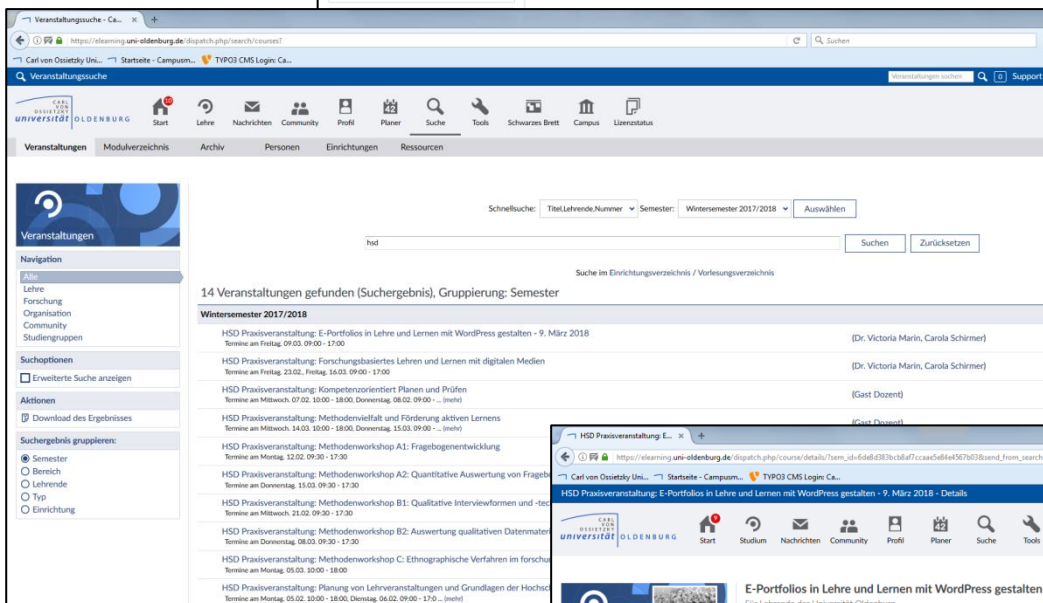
Veranstaltungssuche - Ca... ×

https://elearning.uni-oldenburg.de/dispatch.php/search/courses?

Suchen

Carl von Ossietzky Uni... Startseite - Campusm... TYPO3 CMS Login: Ca...

Veranstaltungssuche

Veranstaltungen suchen

0 Support

CARL VON OSSIETZKY universität OLDENBURG

Start Lehre Nachrichten Community Profil Planer Suche Tools Schwarzes Brett Campus Lizenzstatus

Veranstaltungen Modulverzeichnis Archiv Personen Einrichtungen Ressourcen

Veranstaltungen

Navigation

Alle
Lehre
Forschung
Organisation
Community
Studiengruppen

Suchoptionen

Erweiterte Suche anzeigen

Aktionen

Download des Ergebnisses

Suchergebnis gruppieren:

Semester
Bereich
Lehrende
Typ
Einrichtung

Schnellsuche: Titel,Lehrende,Nummer Semester: Wintersemester 2017/2018 Auswählen

hsd

Suchen Zurücksetzen

Suche im Einrichtungsverzeichnis / Vorlesungsverzeichnis

14 Veranstaltungen gefunden (Suchergebnis), Gruppierung: Semester

Wintersemester 2017/2018

HSD Praxisveranstaltung: E-Portfolios in Lehre und Lernen mit WordPress gestalten - 9. März 2018
Termine am Freitag. 09.03. 09:00 - 17:00
(Dr. Victoria Marin, Carola Schirmer)

HSD Praxisveranstaltung: Forschungsbasiertes Lehren und Lernen mit digitalen Medien
Termine am Freitag. 23.02., Freitag. 16.03. 09:00 - 17:00
(Dr. Victoria Marin, Carola Schirmer)

HSD Praxisveranstaltung: Kompetenzorientiert Planen und Prüfen
Termine am Mittwoch. 07.02. 10:00 - 18:00, Donnerstag. 08.02. 09:00 - ... (mehr)
(Gast Dozent)

HSD Praxisveranstaltung: Methodenvielfalt und Förderung aktiven Lernens
Termine am Mittwoch. 14.03. 10:00 - 18:00, Donnerstag. 15.03. 09:00 - ... (mehr)
(Gast Dozent)

HSD Praxisveranstaltung: Methodenworkshop A1: Fragebogenentwicklung
Termine am Montag. 12.02. 09:30 - 17:30

HSD Praxisveranstaltung: Methodenworkshop A2: Quantitative Auswertung von Frageb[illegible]
Termine am Donnerstag. 15.03. 09:30 - 17:30

HSD Praxisveranstaltung: Methodenworkshop B1: Qualitative Interviewformen und -tec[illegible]
Termine am Mittwoch. 21.02. 09:30 - 17:30

HSD Praxisveranstaltung: Methodenworkshop B2: Auswertung qualitativen Datenmater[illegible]
Termine am Donnerstag. 08.03. 09:30 - 17:30

HSD Praxisveranstaltung: Methodenworkshop C: Ethnographische Verfahren im forschu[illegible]
Termine am Montag. 05.03. 10:00 - 18:00

HSD Praxisveranstaltung: Planung von Lehrveranstaltungen und Grundlagen der Hochsch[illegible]
Termine am Montag. 05.02. 10:00 - 18:00, Dienstag. 06.02. 09:00 - 17:0... (mehr)

HSD Praxisveranstaltung: E... ×

https://elearning.uni-oldenburg.de/dispatch.php/course/details/?sem_id=6de8d383bcb8af7ccaae5e84e4567b03&send_from_search

Carl von Ossietzky Uni... Startseite - Campusm... TYPO3 CMS Login: Ca...

HSD Praxisveranstaltung: E-Portfolios in Lehre und Lernen mit WordPress gestalten - 9. März 2018 - Details

CARL VON OSSIETZKY universität OLDENBURG

Start Studium Nachrichten Community Profil Planer Suche Tools

E-Portfolios in Lehre und Lernen mit WordPress gestalten